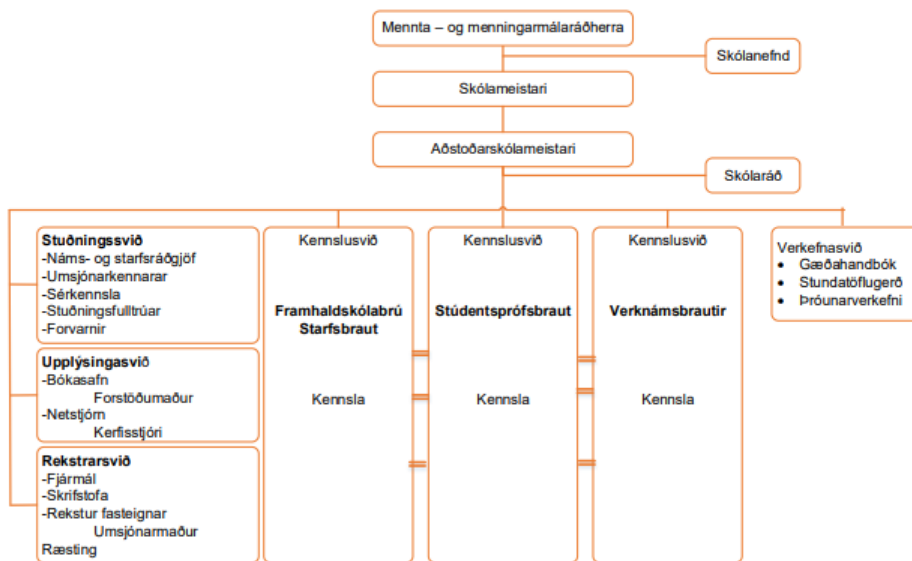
Mennta – og menningarmálaráðherra

Skólanefnd

Skólameistari

Aðstoðarskólameistari

Skólaráð

Stuðningssvið
-Náms- og starfsráðgjöf
-Umsjónarkennarar
-Sérkennsla
-Stuðningsfulltrúar
-Forvarnir

Upplýsingasvið
-Bókasafn
Forstöðumaður
-Netstjórn
Kerfisstjóri

Rekstrarsvið
-Fjármál
-Skrifstofa
-Rekstur fasteignar
Umsjónarmaður
Ræsting

Kennslusvið

Framhaldsskólabrú
Starfsbraut

Kennsla

Kennslusvið

Stúdentsprófsbraut

Kennsla

Kennslusvið

Verknámsbrautir

Kennsla

Verkefnasvið
- Gæðahandbók
- Stundatöflugerð
- Þróunarverkefni